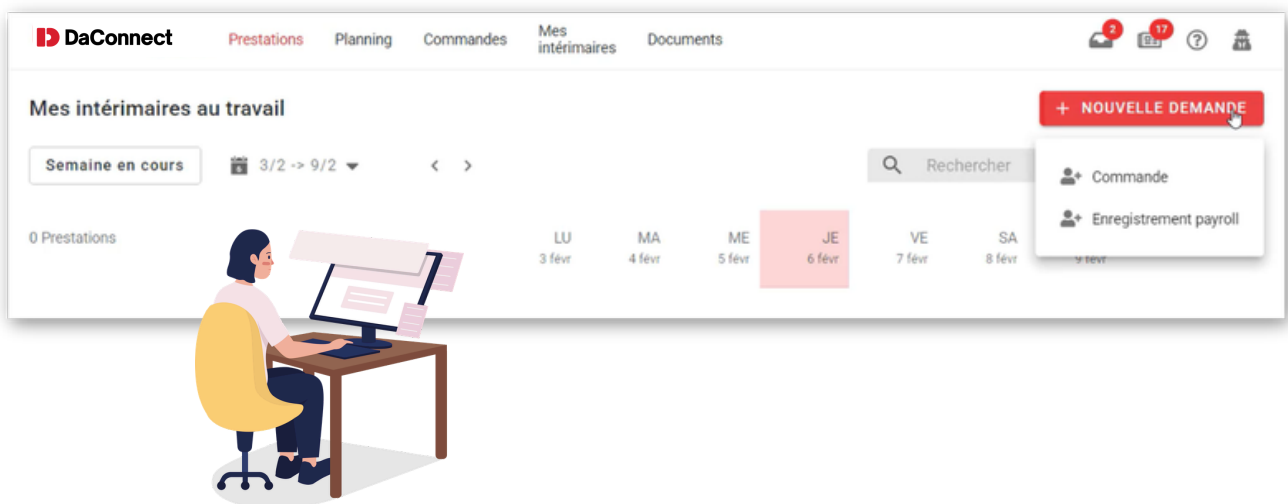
DaConnect

Prestations Planning Commandes Mes intérimaires Documents

2 17

Mes intérimaires au travail

+ NOUVELLE DEMANDE

Semaine en cours

3/2 -> 9/2

Rechercher

Commande

Enregistrement payroll

0 Prestations

| LU | MA | ME | JE | VE | SA | |
|---|---|---|---|---|---|---|
| 3 févr | 4 févr | 5 févr | 6 févr | 7 févr | 8 févr | 9 févr |